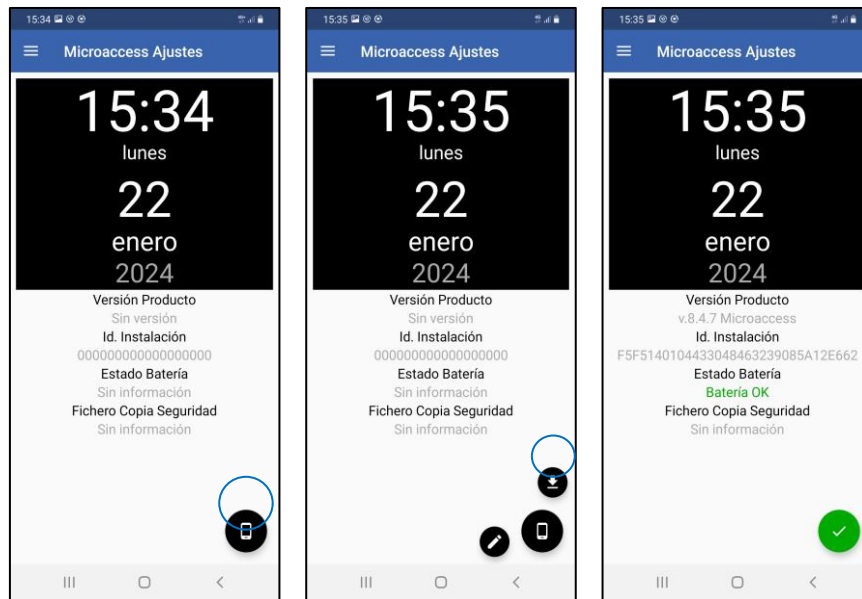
15:34

Microaccess Ajustes

15:34
lunes
22
enero
2024

Versión Producto
Sin versión
Id. Instalación
0000000000000000
Estado Batería
Sin información
Fichero Copia Seguridad
Sin información

15:35

Microaccess Ajustes

15:35
lunes
22
enero
2024

Versión Producto
Sin versión
Id. Instalación
0000000000000000
Estado Batería
Sin información
Fichero Copia Seguridad
Sin información

15:35

Microaccess Ajustes

15:35
lunes
22
enero
2024

Versión Producto
v.8.4.7 Microaccess
Id. Instalación
F5F514010443304846323908 5A12E662
Estado Batería
Batería OK
Fichero Copia Seguridad
Sin información